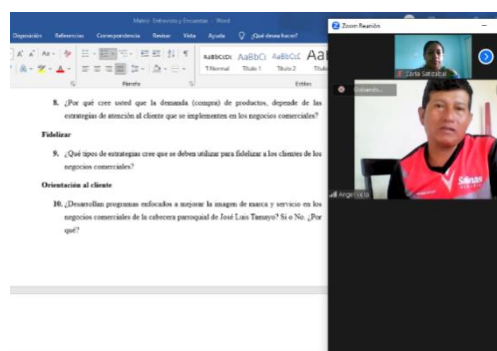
Matriz - Entrevista y Encuestas - Word

Disposición Referencias Correspondencia Revisar Vista Ayuda ¿Qué desea hacer?

AaBbCcDc AaBbCc AaBbCcC AaI
¶ Normal Título 1 Título 2 Título

Párrafo Estilos

8. ¿Por qué cree usted que la demanda (compra) de productos, depende de las estrategias de atención al cliente que se implementen en los negocios comerciales?

Fidelizar

9. ¿Qué tipos de estrategias cree que se deben utilizar para fidelizar a los clientes de los negocios comerciales?

Orientación al cliente

10. ¿Desarrollan programas enfocados a mejorar la imagen de marca y servicio en los negocios comerciales de la cabecera parroquial de José Luis Tamayo? Si o No. ¿Por qué?

Zoom Reunión

Zaria Saltos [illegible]

Hablando: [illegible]

Angel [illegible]